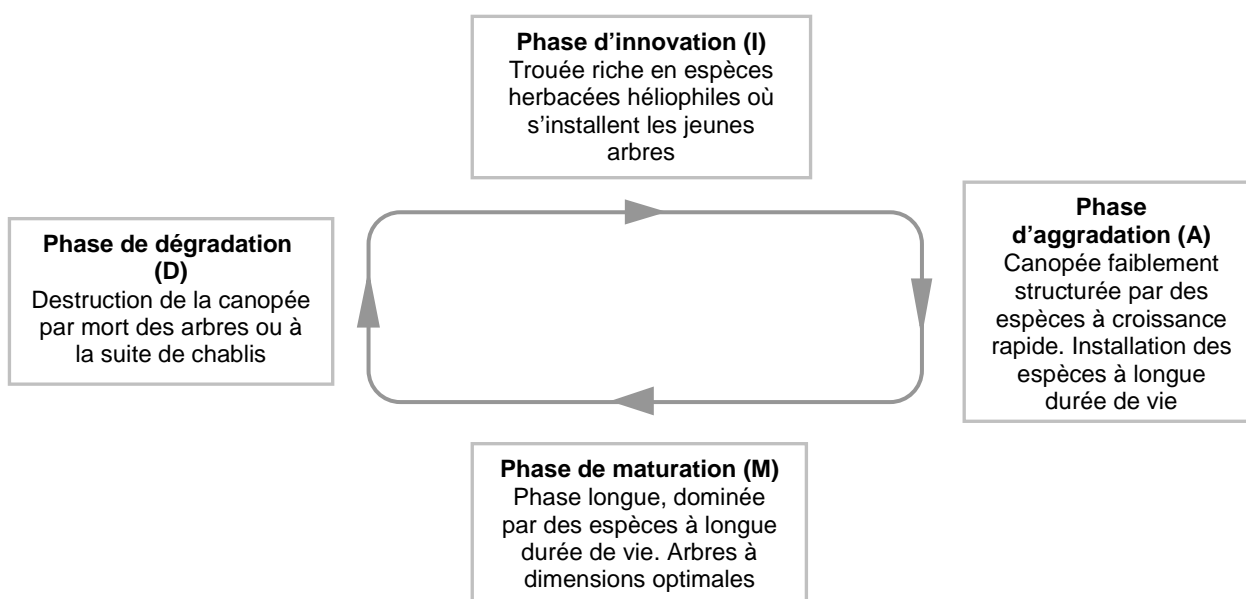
**Phase d'innovation (I)**
Trouée riche en espèces herbacées héliophiles où s'installent les jeunes arbres

**Phase de dégradation (D)**
Destruction de la canopée par mort des arbres ou à la suite de chablis

**Phase d'aggradation (A)**
Canopée faiblement structurée par des espèces à croissance rapide. Installation des espèces à longue durée de vie

**Phase de maturation (M)**
Phase longue, dominée par des espèces à longue durée de vie. Arbres à dimensions optimales